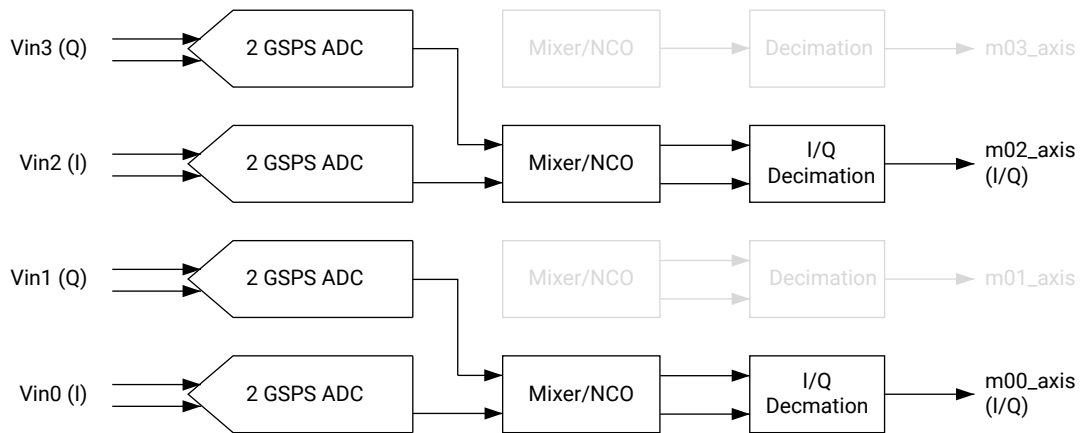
Vin3 (Q)
2 GSPS ADC
Mixer/NCO
Decimation
m03_axis

Vin2 (I)
2 GSPS ADC
Mixer/NCO
I/Q Decimation
m02_axis (I/Q)

Vin1 (Q)
2 GSPS ADC
Mixer/NCO
Decimation
m01_axis

Vin0 (I)
2 GSPS ADC
Mixer/NCO
I/Q Decmation
m00_axis (I/Q)